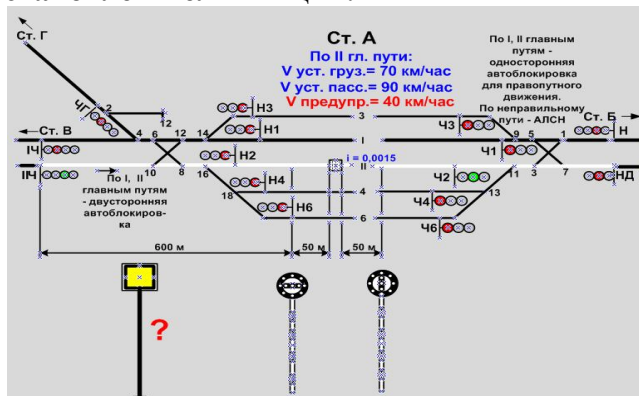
Ст. Г

Ст. А

По II гл. пути:
V уст. груз.= 70 км/час
V уст. пасс.= 90 км/час
V предупр.= 40 км/час

По I, II главным путям - односторонняя автоблокировка для правопутного движения. По неправильному пути - АЛСН

ЧГ
2
12
4
6
12
14
Н3
3
Н1
I
Ч3
9
5
1
Ст. Б
Н
← Ст. В
IЧ
10
8
Н2
II
i = 0,0015
Ч1
11
3
7
IЧ
16
Ч2
НД
Н4
4
13
По I, II главным путям - двусторонняя автоблокировка
18
Ч4
Н6
6
Ч6
600 м
50 м
50 м
?